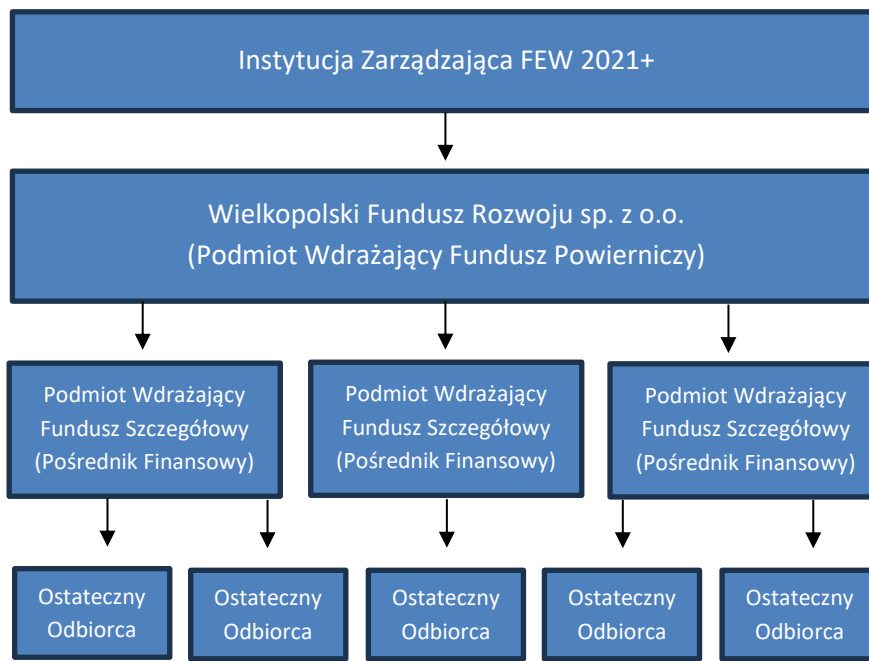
Instytucja Zarządzająca FEW 2021+

Wielkopolski Fundusz Rozwoju sp. z o.o.
(Podmiot Wdrażający Fundusz Powierniczy)

Podmiot Wdrażający Fundusz Szczegółowy (Pośrednik Finansowy)

Podmiot Wdrażający Fundusz Szczegółowy (Pośrednik Finansowy)

Podmiot Wdrażający Fundusz Szczegółowy (Pośrednik Finansowy)

Ostateczny Odbiorca

Ostateczny Odbiorca

Ostateczny Odbiorca

Ostateczny Odbiorca

Ostateczny Odbiorca